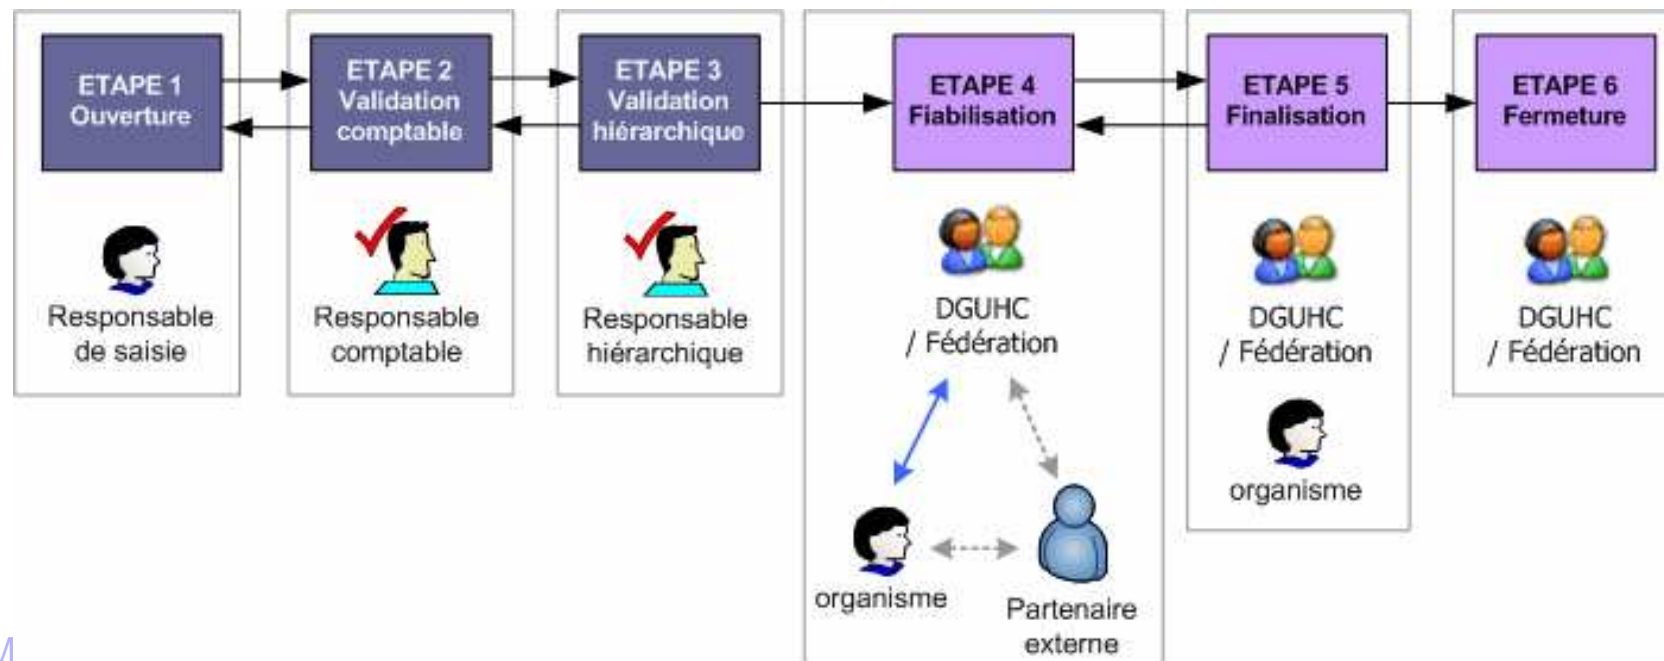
ETAPE 1
Ouverture

Responsable de saisie

ETAPE 2
Validation comptable

Responsable comptable

ETAPE 3
Validation hiérarchique

Responsable hiérarchique

ETAPE 4
Fiabilisation

DGUHC / Fédération

organisme

Partenaire externe

ETAPE 5
Finalisation

DGUHC / Fédération

organisme

ETAPE 6
Fermeture

DGUHC / Fédération